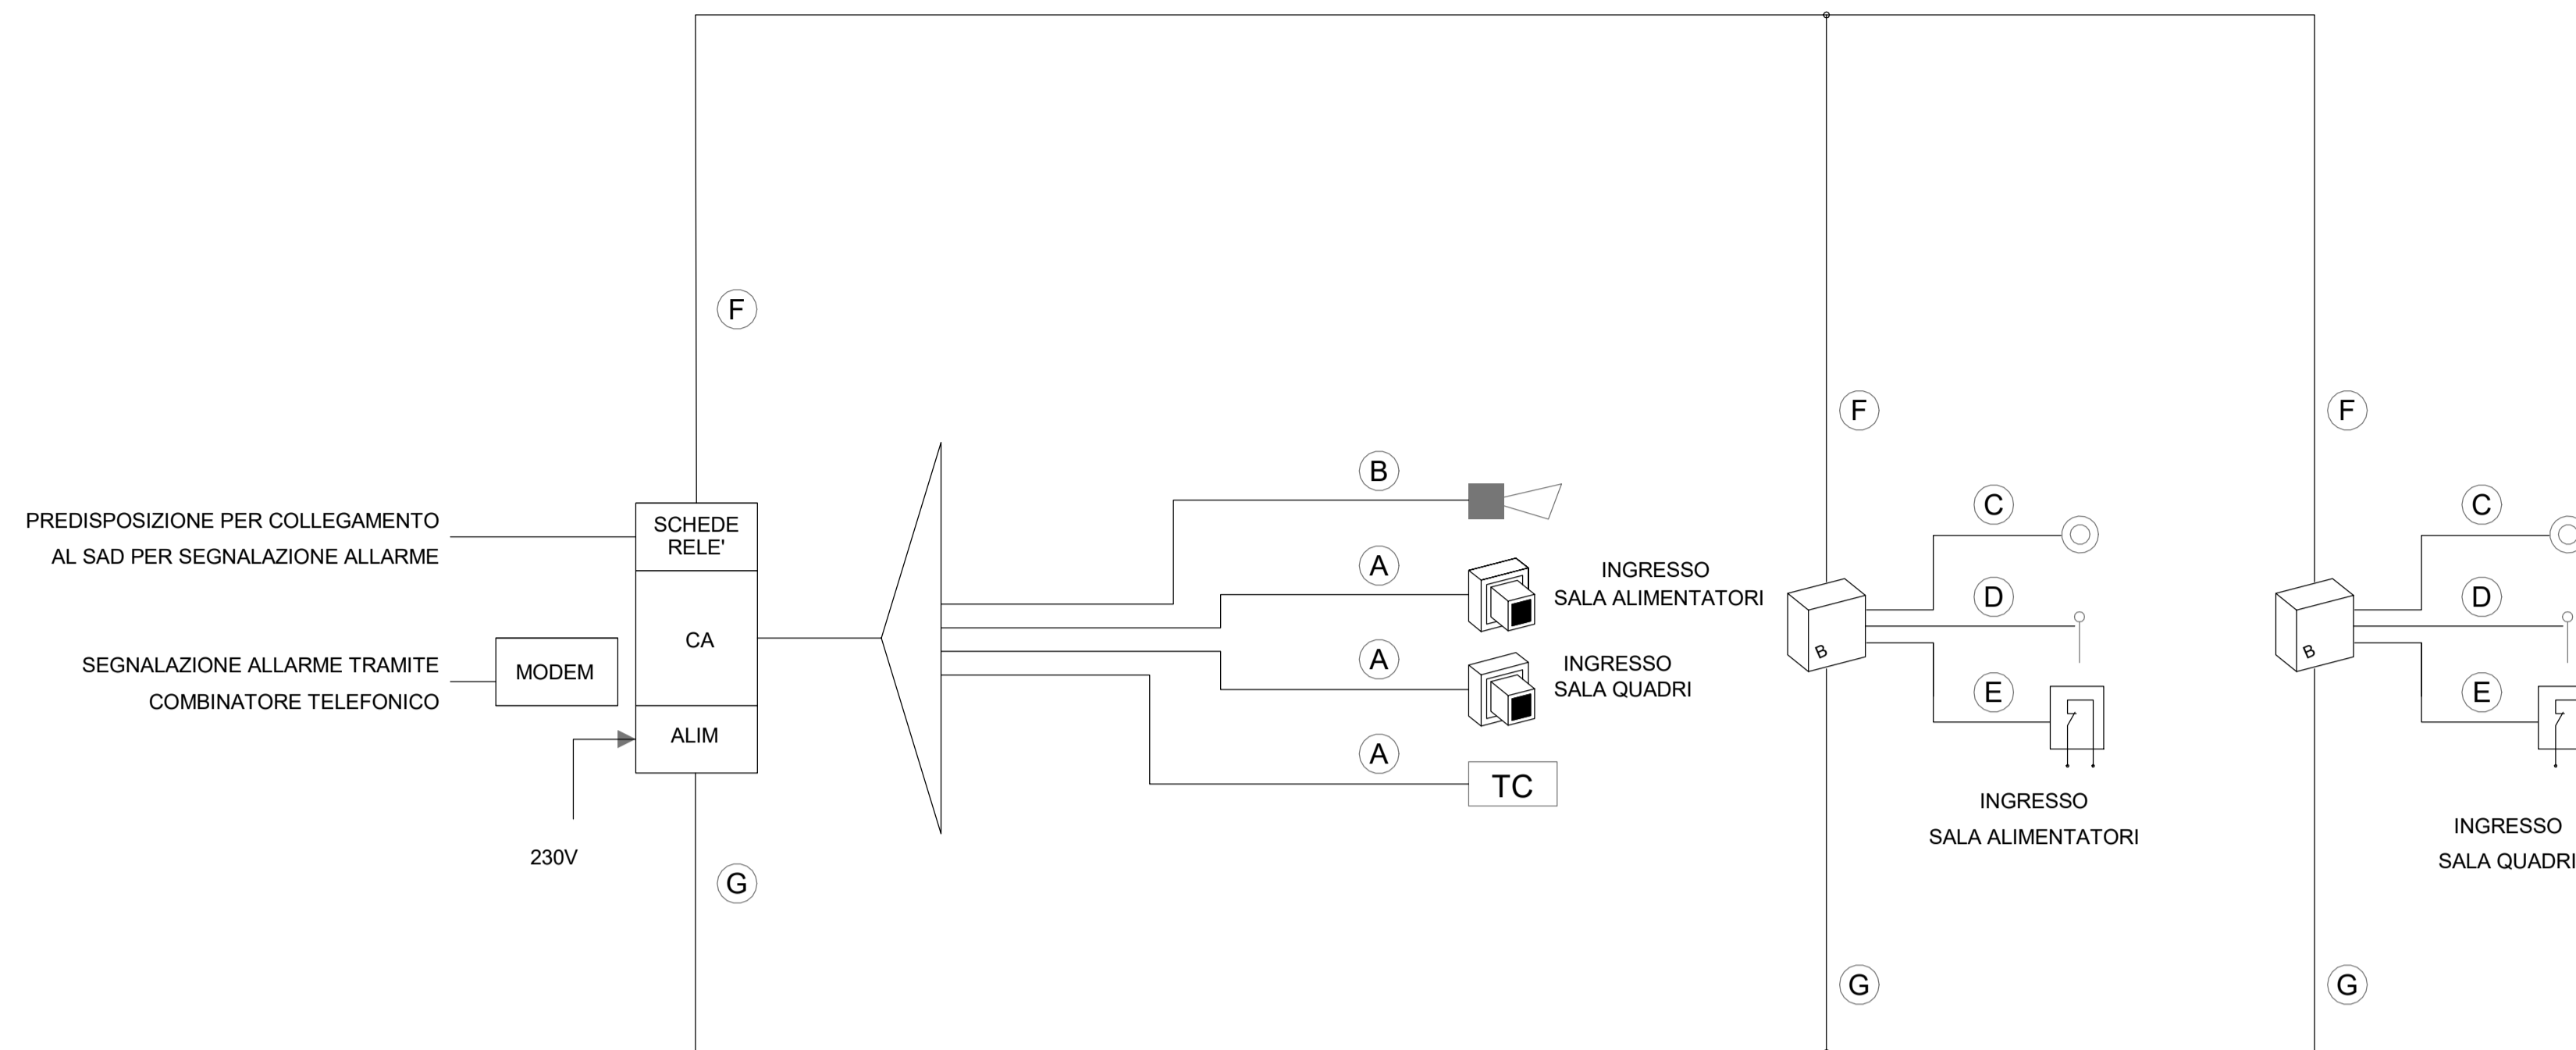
F

PREDISPOSIZIONE PER COLLEGAMENTO
AL SAD PER SEGNALAZIONE ALLARME

SCHEDE
RELE'

CA

SEGNALAZIONE ALLARME TRAMITE
COMBINATORE TELEFONICO

MODEM

ALIM

230V

G

B

A

INGRESSO
SALA ALIMENTATORI

A

INGRESSO
SALA QUADRI

A

TC

F

C

D

E

B

INGRESSO
SALA ALIMENTATORI

G

F

C

D

E

B

INGRESSO
SALA QUADRI

G